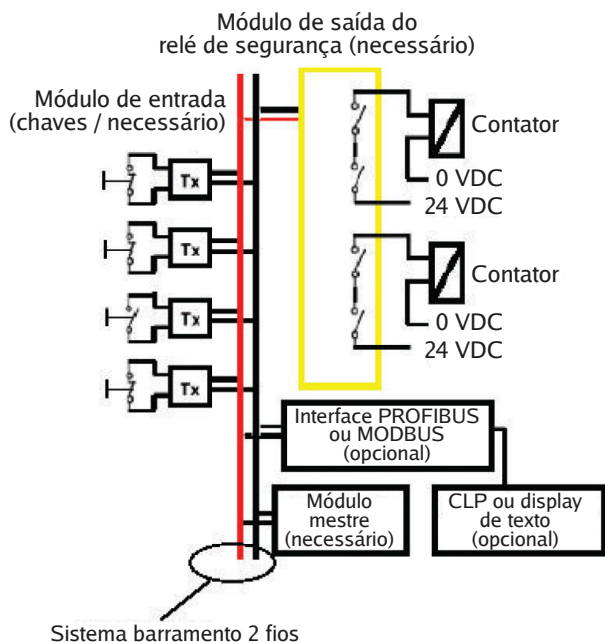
Módulo de saída do relé de segurança (necessário)

Módulo de entrada (chaves / necessário)

Tx

Tx

Tx

Tx

Contator

0 VDC

24 VDC

Contator

0 VDC

24 VDC

Interface PROFIBUS ou MODBUS (opcional)

Módulo mestre (necessário)

CLP ou display de texto (opcional)

Sistema barramento 2 fios